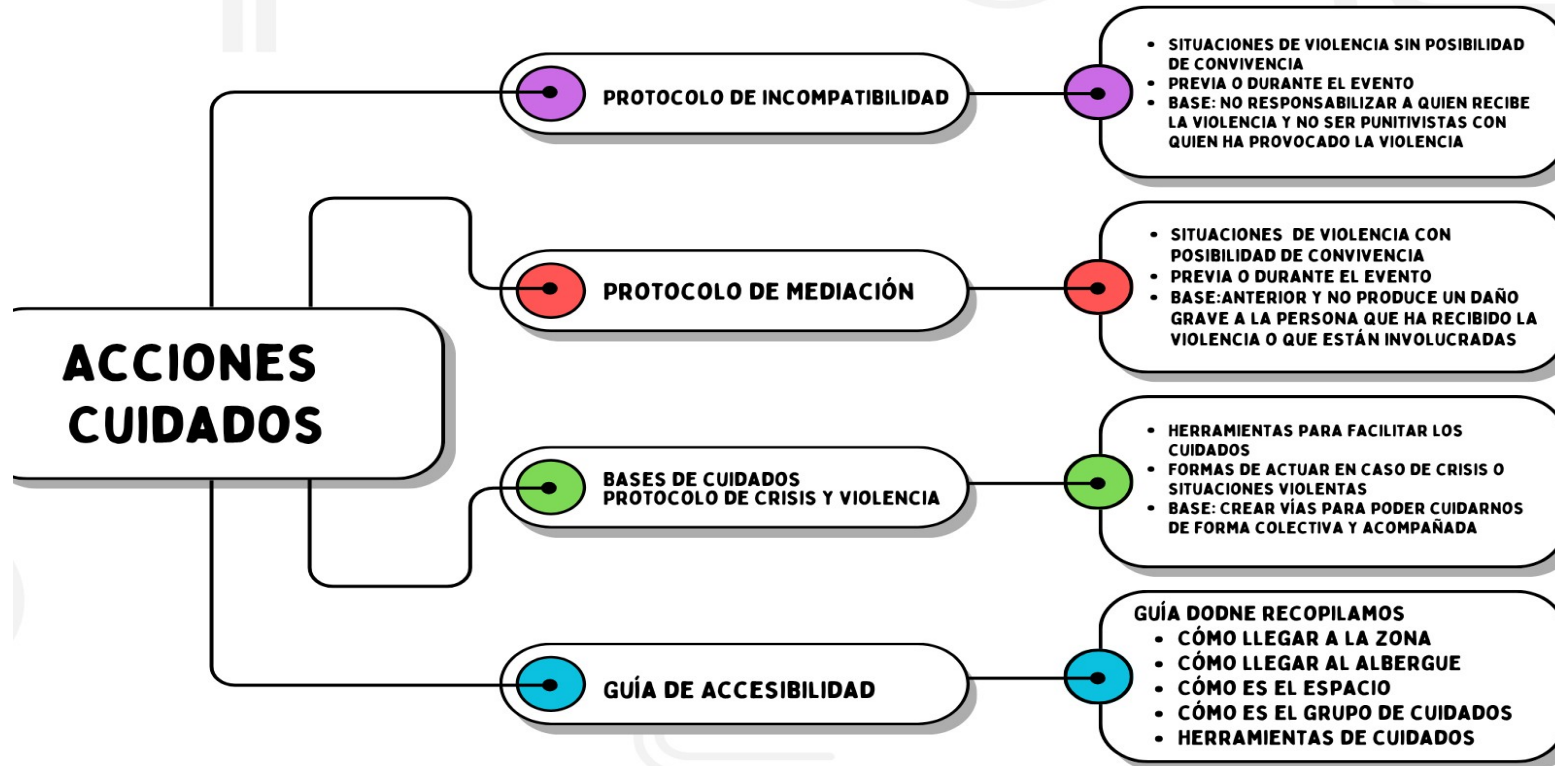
ACCIONES CUIDADOS

PROTOCOLO DE INCOMPATIBILIDAD

- SITUACIONES DE VIOLENCIA SIN POSIBILIDAD DE CONVIVENCIA
- PREVIA O DURANTE EL EVENTO
- BASE: NO RESPONSABILIZAR A QUIEN RECIBE LA VIOLENCIA Y NO SER PUNITIVISTAS CON QUIEN HA PROVOCADO LA VIOLENCIA

PROTOCOLO DE MEDIACIÓN

- SITUACIONES DE VIOLENCIA CON POSIBILIDAD DE CONVIVENCIA
- PREVIA O DURANTE EL EVENTO
- BASE:ANTERIOR Y NO PRODUCE UN DAÑO GRAVE A LA PERSONA QUE HA RECIBIDO LA VIOLENCIA O QUE ESTÁN INVOLUCRADAS

BASES DE CUIDADOS
PROTOCOLO DE CRISIS Y VIOLENCIA

- HERRAMIENTAS PARA FACILITAR LOS CUIDADOS
- FORMAS DE ACTUAR EN CASO DE CRISIS O SITUACIONES VIOLENTAS
- BASE: CREAR VÍAS PARA PODER CUIDARNOS DE FORMA COLECTIVA Y ACOMPAÑADA

GUÍA DE ACCESIBILIDAD

GUÍA DODNE RECOPILAMOS
- CÓMO LLEGAR A LA ZONA
- CÓMO LLEGAR AL ALBERGUE
- CÓMO ES EL ESPACIO
- CÓMO ES EL GRUPO DE CUIDADOS
- HERRAMIENTAS DE CUIDADOS